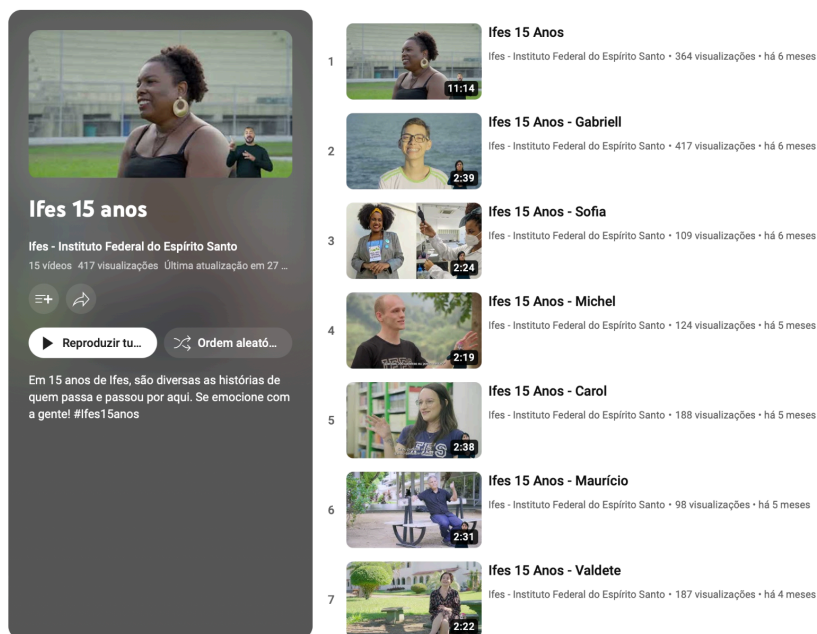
Ifes 15 anos

Ifes - Instituto Federal do Espírito Santo
15 vídeos 417 visualizações Última atualização em 27 ...

Reproduzir tu...
Ordem aleató...

Em 15 anos de Ifes, são diversas as histórias de quem passa e passou por aqui. Se emocione com a gente! #Ifes15anos

1
11:14
Ifes 15 Anos
Ifes - Instituto Federal do Espírito Santo • 364 visualizações • há 6 meses

2
2:39
Ifes 15 Anos - Gabriell
Ifes - Instituto Federal do Espírito Santo • 417 visualizações • há 6 meses

3
2:24
Ifes 15 Anos - Sofia
Ifes - Instituto Federal do Espírito Santo • 109 visualizações • há 6 meses

4
2:19
Ifes 15 Anos - Michel
Ifes - Instituto Federal do Espírito Santo • 124 visualizações • há 5 meses

5
2:38
Ifes 15 Anos - Carol
Ifes - Instituto Federal do Espírito Santo • 188 visualizações • há 5 meses

6
2:31
Ifes 15 Anos - Maurício
Ifes - Instituto Federal do Espírito Santo • 98 visualizações • há 5 meses

7
2:22
Ifes 15 Anos - Valdete
Ifes - Instituto Federal do Espírito Santo • 187 visualizações • há 4 meses